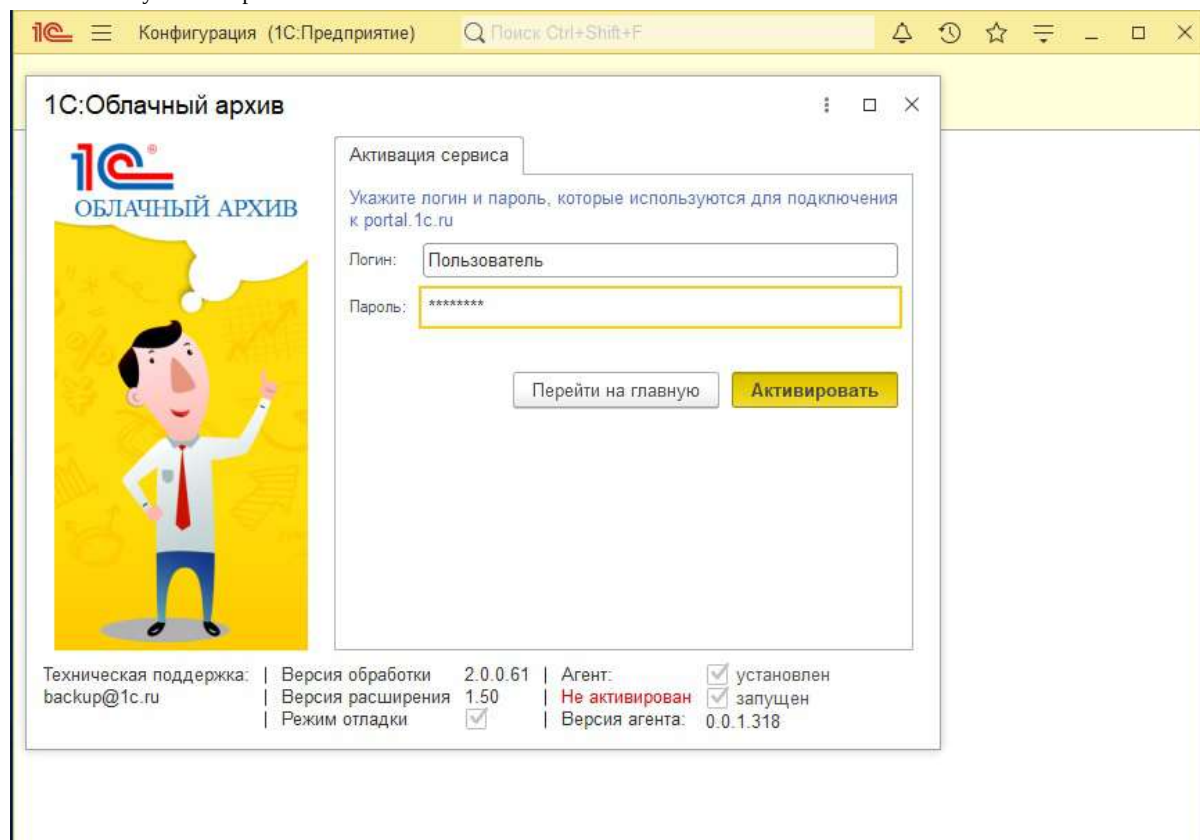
1С Конфигурация (1С:Предприятие) Поиск Ctrl+Shift+F

1С:Облачный архив

1С ОБЛАЧНЫЙ АРХИВ

Активация сервиса

Укажите логин и пароль, которые используются для подключения к portal.1c.ru

Логин: Пользователь

Пароль: ********

Перейти на главную

Активировать

Техническая поддержка: backup@1c.ru

| Версия обработки 2.0.0.61
| Версия расширения 1.50
| Режим отладки

| Агент: установлен
| Не активирован запущен
| Версия агента: 0.0.1.318